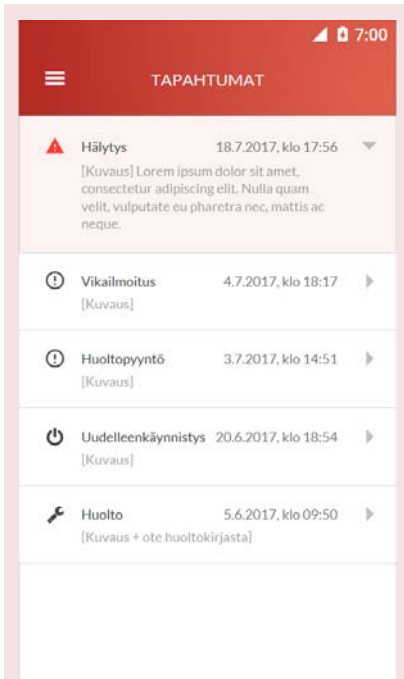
7:00

TAPAHTUMAT

Hälytys 18.7.2017, klo 17:56
[Kuvaus] Lorem ipsum dolor sit amet, consectetur adipiscing elit. Nulla quam velit, vulputate eu pharetra nec, mattis ac neque.

Vikailmoitus 4.7.2017, klo 18:17
[Kuvaus]

Huoltopyyntö 3.7.2017, klo 14:51
[Kuvaus]

Uudelleenkäynnistys 20.6.2017, klo 18:54
[Kuvaus]

Huolto 5.6.2017, klo 09:50
[Kuvaus + ote huoltokirjasta]